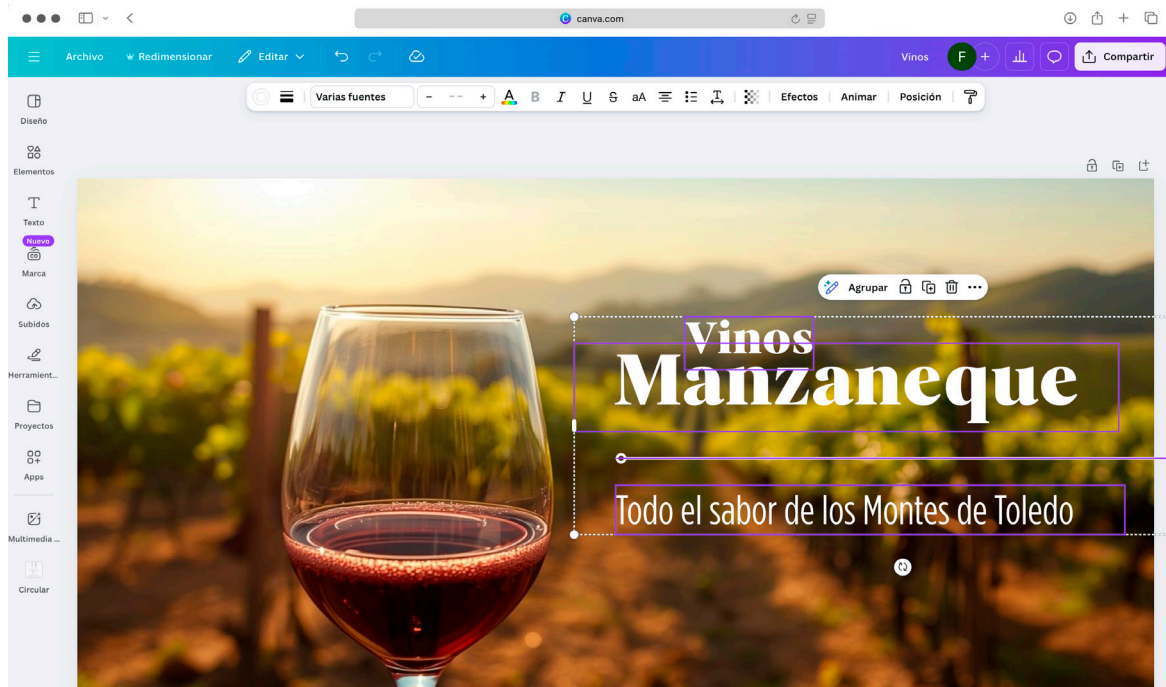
canva.com

Archivo Redimensionar Editar

Vinos F + Compartir

Varias fuentes - -- + A B I U S aA Efectos Animar Posición

Diseño

Elementos

Texto

Nuevo

Marca

Subidos

Herramient...

Proyectos

Apps

Multimedia ...

Circular

Agrupar ...

Vinos

Manzaneque

Todo el sabor de los Montes de Toledo